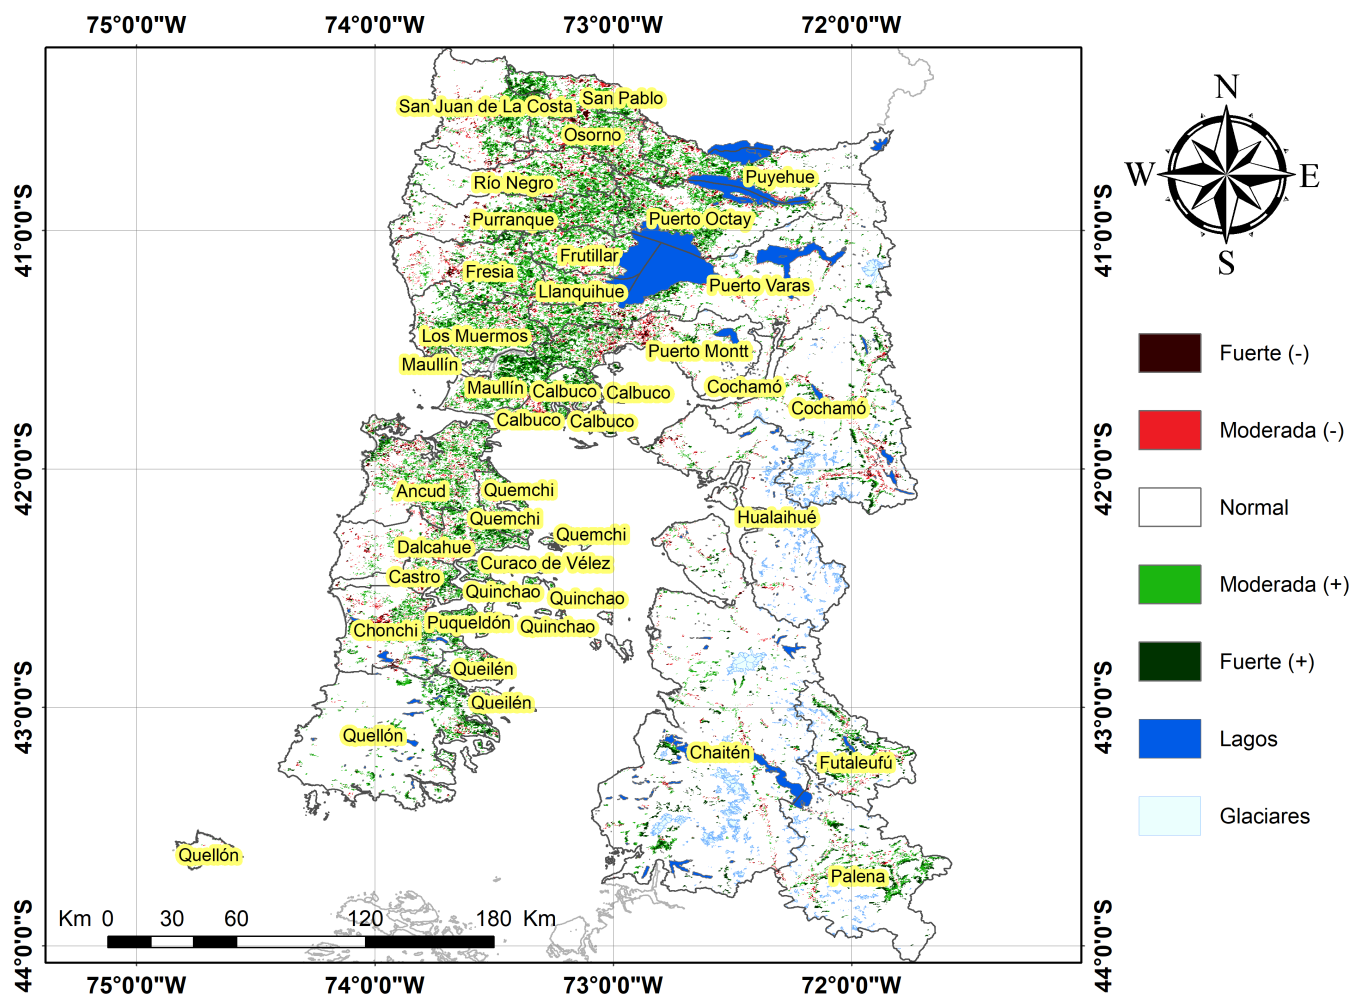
75°0'0"W 74°0'0"W 73°0'0"W 72°0'0"W

41°0'0"S
42°0'0"S
43°0'0"S
44°0'0"S

San Juan de La Costa
San Pablo
Osorno
Puyehue
Río Negro
Purranque
Puerto Octay
Frutillar
Fresia
Llanquihue
Puerto Varas
Los Muermos
Puerto Montt
Maullín
Maullín
Calbuco
Calbuco
Cochamó
Cochamó
Calbuco
Calbuco
Ancud
Quemchi
Quemchi
Quemchi
Hualaihué
Dalcahue
Curaco de Vélez
Castro
Quinchao
Quinchao
Chonchi
Puqueldón
Quinchao
Queilén
Queilén
Quellón
Chaitén
Futaleufú
Quellón
Palena

Km 0 30 60 120 180 Km

75°0'0"W 74°0'0"W 73°0'0"W 72°0'0"W

41°0'0"S
42°0'0"S
43°0'0"S
44°0'0"S

N
W
E
S

Fuerte (-)
Moderada (-)
Normal
Moderada (+)
Fuerte (+)
Lagos
Glaciares